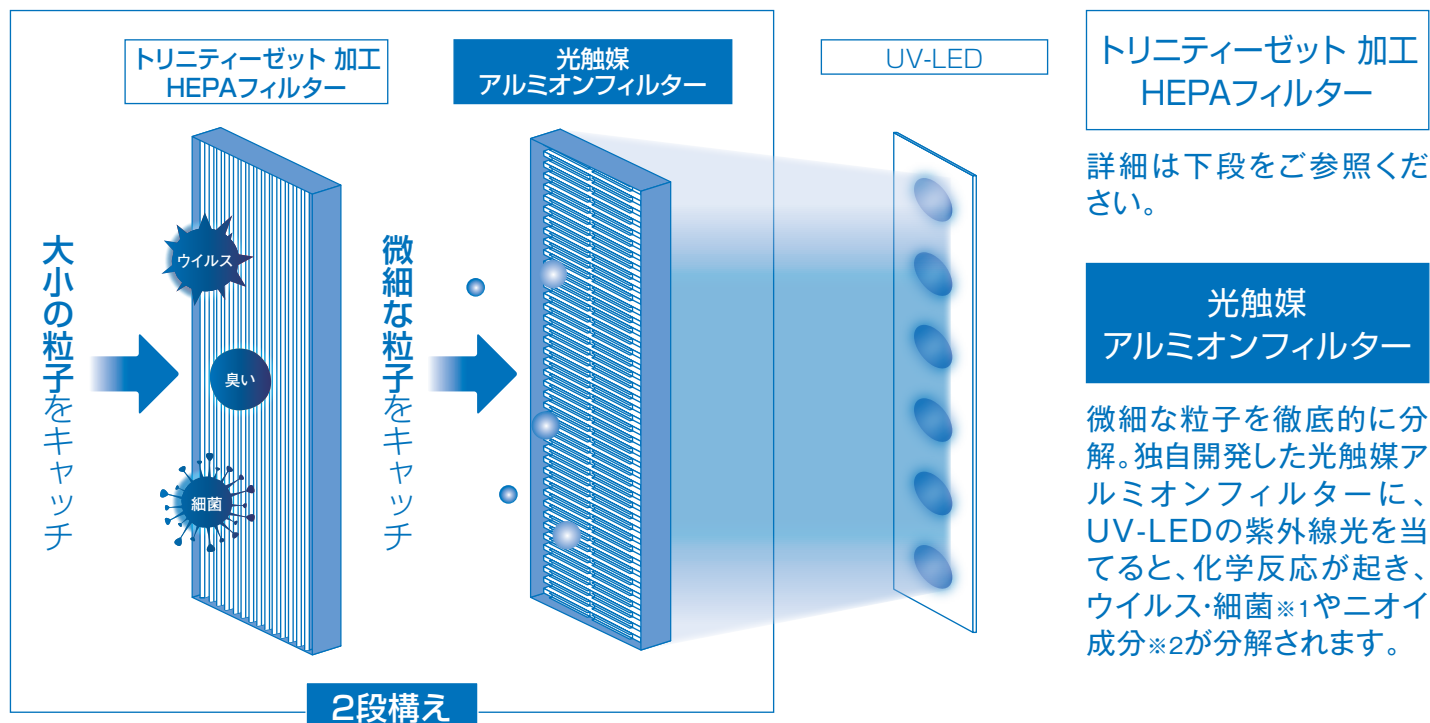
トリニティーゼット 加工
HEPAフィルター

光触媒
アルミオンフィルター

UV-LED

大小の粒子をキャッチ

ウイルス

臭い

細菌

微細な粒子をキャッチ

2段構え

トリニティーゼット 加工
HEPAフィルター

詳細は下段をご参照ください。

光触媒
アルミオンフィルター

微細な粒子を徹底的に分解。独自開発した光触媒アルミオンフィルターに、UV-LEDの紫外線光を当てると、化学反応が起き、ウイルス・細菌※1やニオイ成分※2が分解されます。